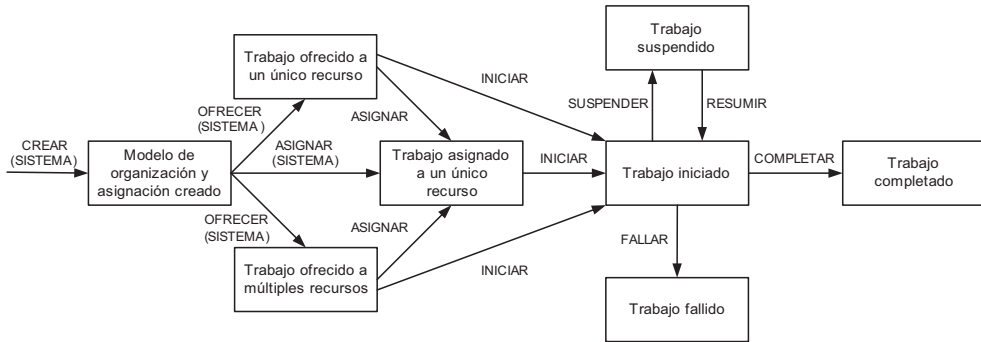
CREAR (SISTEMA)

Modelo de organización y asignación creado

OFRECER (SISTEMA )

ASIGNAR (SISTEMA)

OFRECER (SISTEMA )

Trabajo ofrecido a un único recurso

ASIGNAR

Trabajo asignado a un único recurso

ASIGNAR

Trabajo ofrecido a múltiples recursos

INICIAR

INICIAR

INICIAR

Trabajo suspendido

SUSPENDER

RESUMIR

Trabajo iniciado

COMPLETAR

Trabajo completado

FALLAR

Trabajo fallido